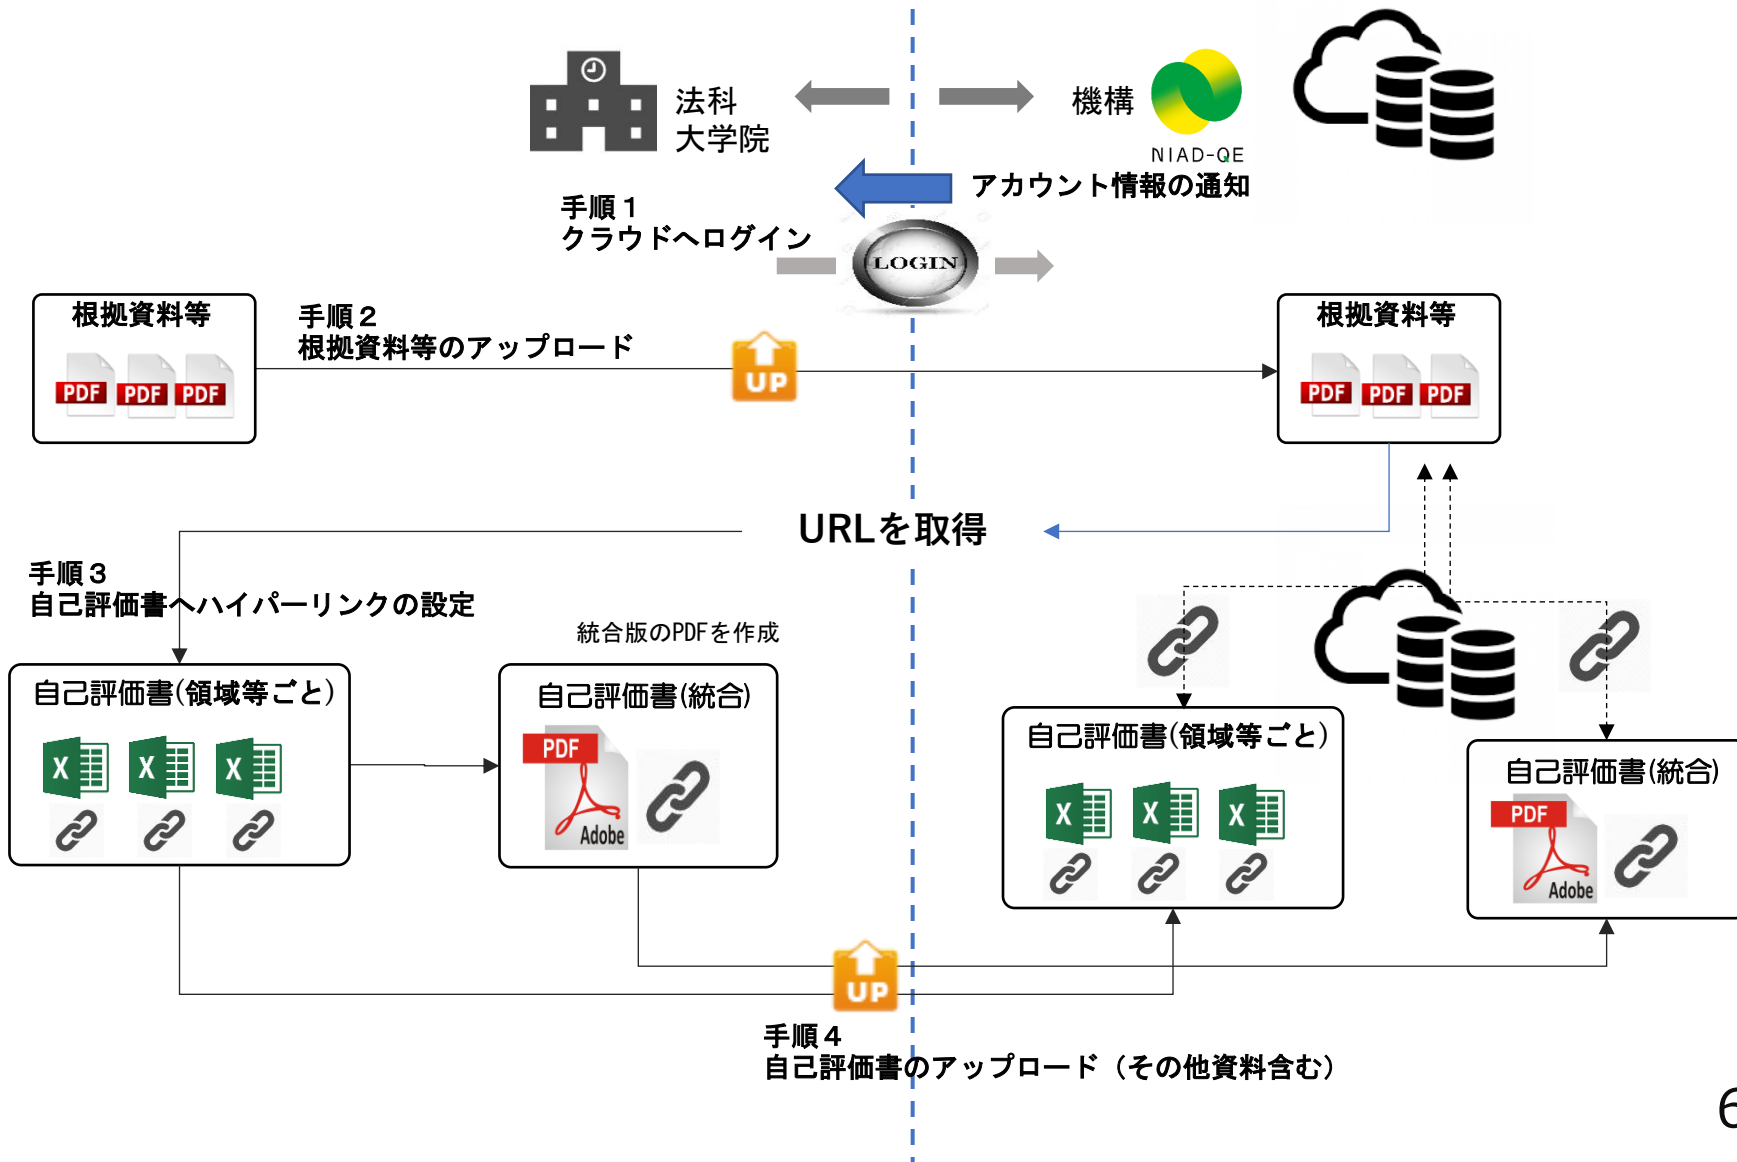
法科
大学院

機構

NIAD-QE

アカウント情報の通知

手順１
クラウドへログイン

LOGIN

根拠資料等

PDF PDF PDF

手順２
根拠資料等のアップロード

UP

根拠資料等

PDF PDF PDF

URLを取得

手順３
自己評価書へハイパーリンクの設定

統合版のPDFを作成

自己評価書(領域等ごと)

X X X

自己評価書(統合)

PDF

Adobe

自己評価書(領域等ごと)

X X X

自己評価書(統合)

PDF

Adobe

UP

手順４
自己評価書のアップロード（その他資料含む）

6